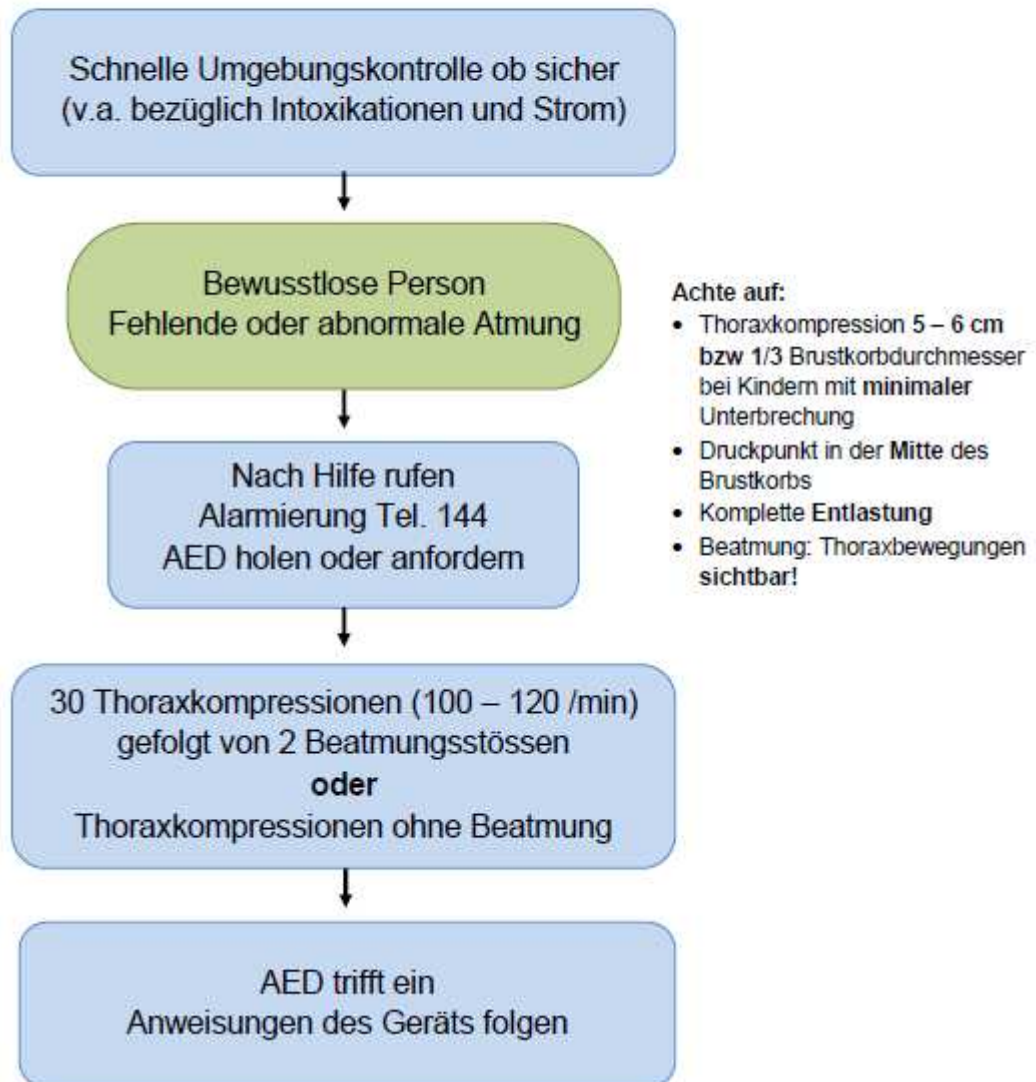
Schnelle Umgebungskontrolle ob sicher
(v.a. bezüglich Intoxikationen und Strom)

Bewusstlose Person
Fehlende oder abnormale Atmung

Nach Hilfe rufen
Alarmierung Tel. 144
AED holen oder anfordern

30 Thoraxkompressionen (100 – 120 /min)
gefolgt von 2 Beatmungsstössen
**oder**
Thoraxkompressionen ohne Beatmung

AED trifft ein
Anweisungen des Geräts folgen

**Achte auf:**
- Thoraxkompression **5 – 6 cm bzw 1/3** Brustkorbdurchmesser bei Kindern mit **minimaler** Unterbrechung
- Druckpunkt in der **Mitte** des Brustkorbs
- Komplette **Entlastung**
- Beatmung: Thoraxbewegungen **sichtbar!**